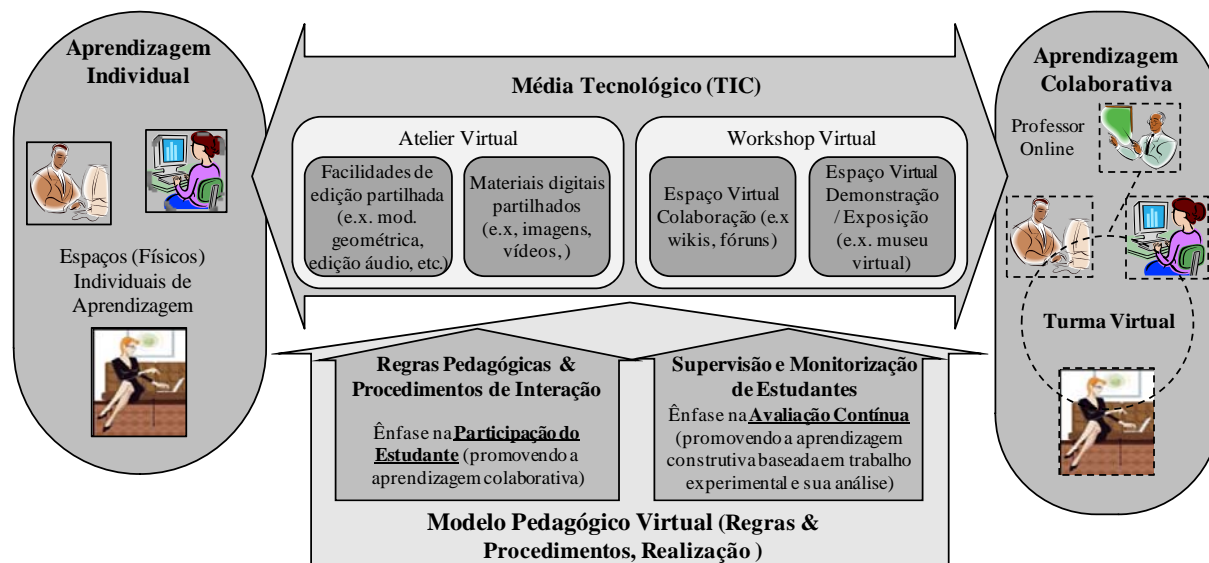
Aprendizagem Individual

Espaços (Físicos) Individuais de Aprendizagem

Média Tecnológico (TIC)

Atelier Virtual

Facilidades de edição partilhada (e.x. mod. geométrica, edição áudio, etc.)

Materiais digitais partilhados (e.x, imagens, vídeos, )

Workshop Virtual

Espaço Virtual Colaboração (e.x wikis, fóruns)

Espaço Virtual Demonstração / Exposição (e.x. museu virtual)

Aprendizagem Colaborativa

Professor Online

Turma Virtual

Regras Pedagógicas & Procedimentos de Interação

Ênfase na **Participação do Estudante** (promovendo a aprendizagem colaborativa)

Supervisão e Monitorização de Estudantes

Ênfase na **Avaliação Contínua** (promovendo a aprendizagem construtiva baseada em trabalho experimental e sua análise)

Modelo Pedagógico Virtual (Regras & Procedimentos, Realização )